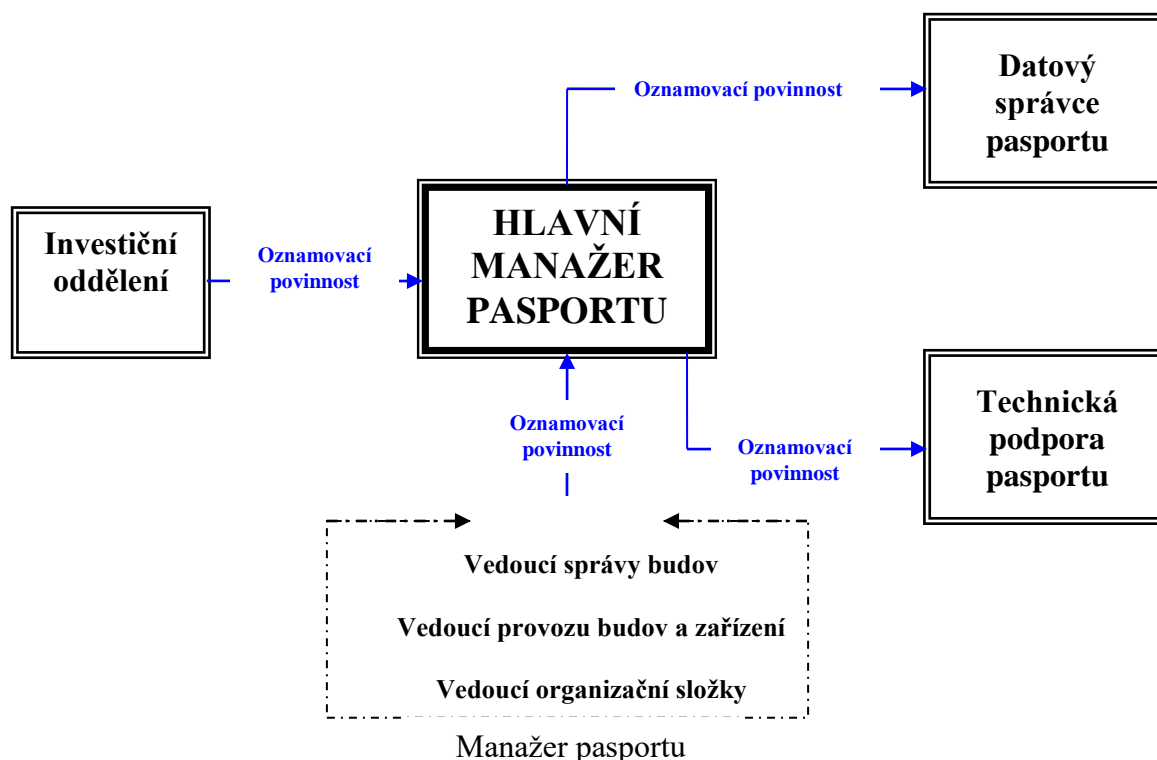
Oznamovací povinnost

Datový správce pasportu

Investiční oddělení

Oznamovací povinnost

HLAVNÍ MANAŽER PASPORTU

Technická podpora pasportu

Oznamovací povinnost

Oznamovací povinnost

Vedoucí správy budov

Vedoucí provozu budov a zařízení

Vedoucí organizační složky

Manažer pasportu